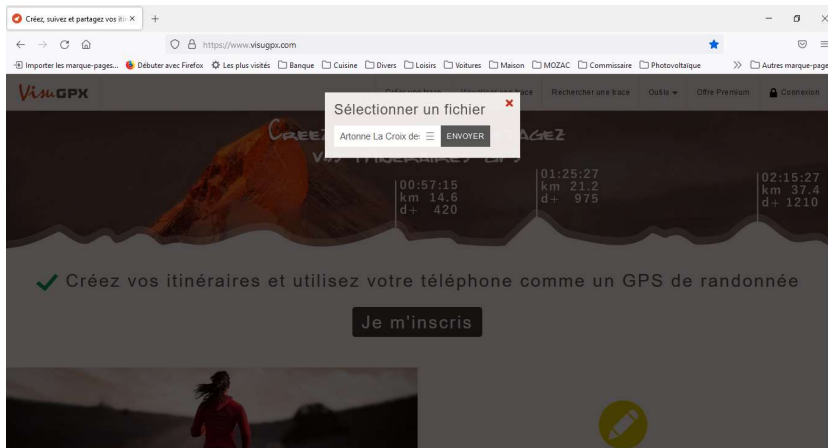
Créez, suivez et partagez vos iti ×

https://www.visugpx.com

Importer les marque-pages... Débuter avec Firefox Les plus visités Banque Cuisine Divers Loisirs Voitures Maison MOZAC Commissaire Photovoltaïque » Autres marque-pages

VisuGPX

Créer une trace Naviguer une trace Rechercher une trace Outils Offre Premium Connexion

Sélectionner un fichier ×

Artonne La Croix de: ☰ ENVOYER

Créez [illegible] Partagez vos itinéraires GPS

00:57:15
km 14.6
d+ 420

01:25:27
km 21.2
d+ 975

02:15:27
km 37.4
d+ 1210

✓ Créez vos itinéraires et utilisez votre téléphone comme un GPS de randonnée

Je m'inscris